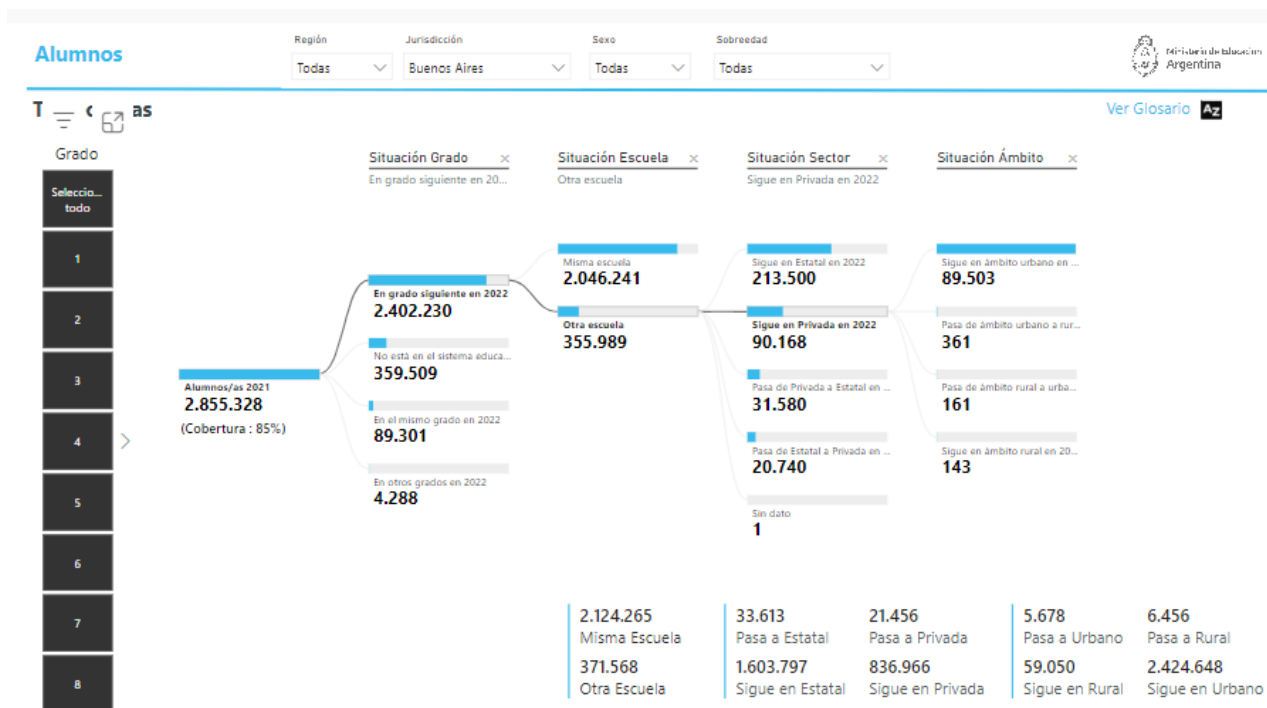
Alumnos

Región
Todas

Jurisdicción
Buenos Aires

Sexo
Todas

Sobreedad
Todas

Ministerio de Educación
Argentina

T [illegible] as

Ver Glosario

Grado

Seleccio... todo

1

2

3

4

5

6

7

8

Situación Grado ×
En grado siguiente en 20...

Situación Escuela ×
Otra escuela

Situación Sector ×
Sigue en Privada en 2022

Situación Ámbito ×

Alumnos/as 2021
2.855.328
(Cobertura : 85%)

En grado siguiente en 2022
2.402.230

No está en el sistema educa...
359.509

En el mismo grado en 2022
89.301

En otros grados en 2022
4.288

Misma escuela
2.046.241

Otra escuela
355.989

Sigue en Estatal en 2022
213.500

Sigue en Privada en 2022
90.168

Pasa de Privada a Estatal en ...
31.580

Pasa de Estatal a Privada en ...
20.740

Sin dato
1

Sigue en ámbito urbano en ...
89.503

Pasa de ámbito urbano a rur...
361

Pasa de ámbito rural a urba...
161

Sigue en ámbito rural en 20...
143

2.124.265
Misma Escuela

371.568
Otra Escuela

33.613
Pasa a Estatal

21.456
Pasa a Privada

1.603.797
Sigue en Estatal

836.966
Sigue en Privada

5.678
Pasa a Urbano

6.456
Pasa a Rural

59.050
Sigue en Rural

2.424.648
Sigue en Urbano